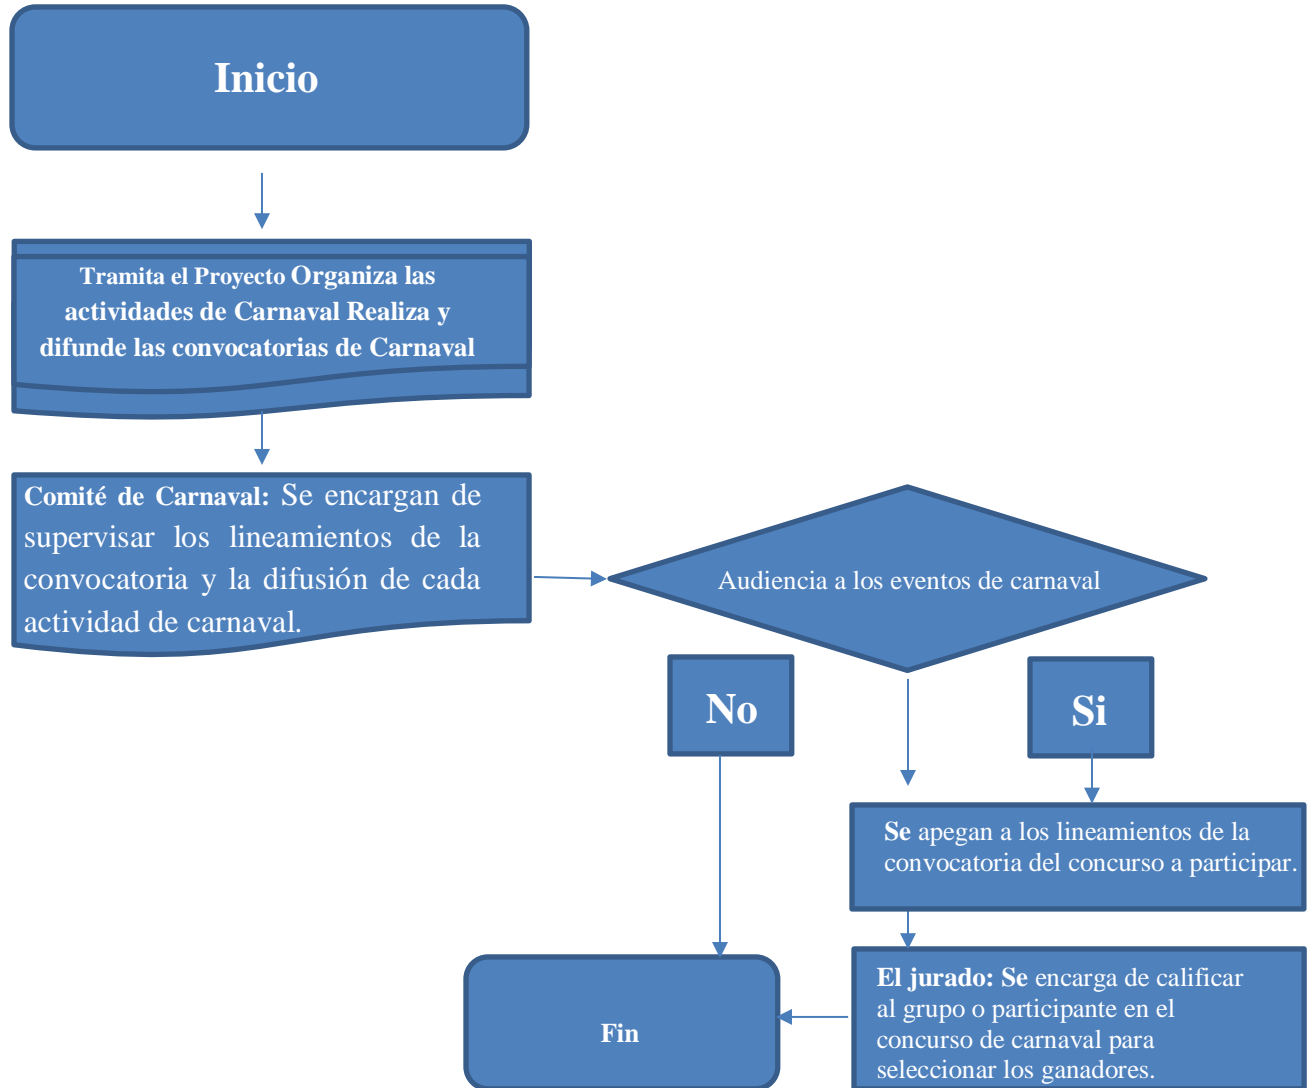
Inicio

Tramita el Proyecto Organiza las actividades de Carnaval Realiza y difunde las convocatorias de Carnaval

Comité de Carnaval: Se encargan de supervisar los lineamientos de la convocatoria y la difusión de cada actividad de carnaval.

Audiencia a los eventos de carnaval

No

Si

Se apegan a los lineamientos de la convocatoria del concurso a participar.

Fin

El jurado: Se encarga de calificar al grupo o participante en el concurso de carnaval para seleccionar los ganadores.